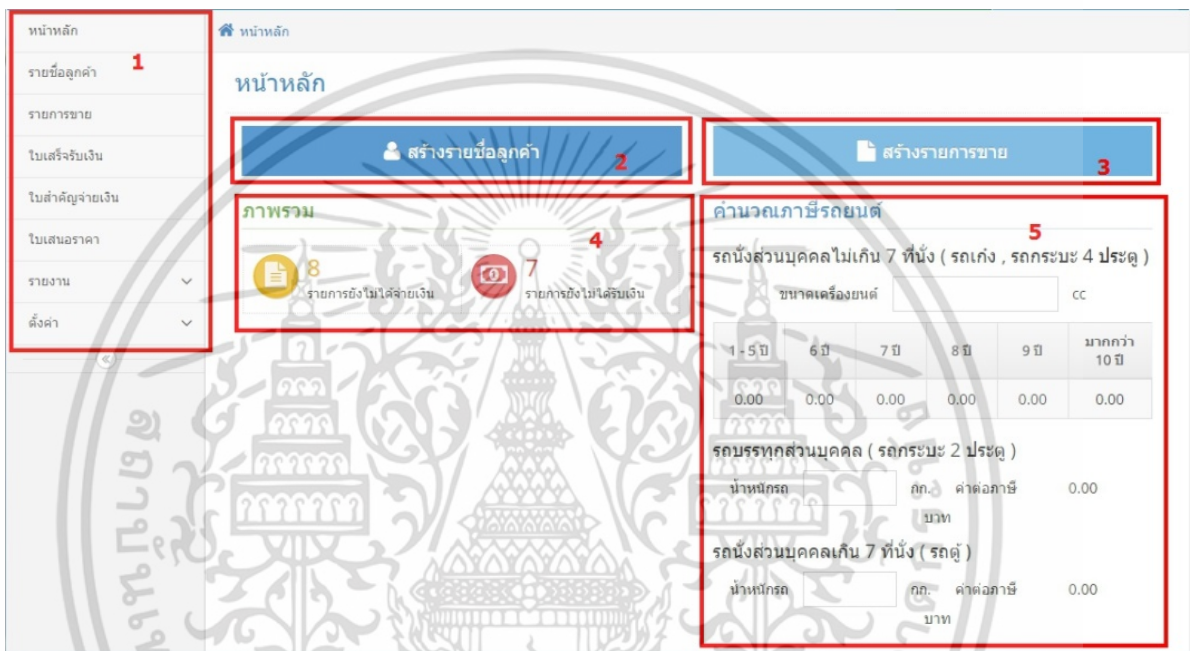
หน้าหลัก
รายชื่อลูกค้า
รายการขาย
ใบเสร็จรับเงิน
ใบสำคัญจ่ายเงิน
ใบเสนอราคา
รายงาน
ตั้งค่า

1

หน้าหลัก

หน้าหลัก

สร้างรายชื่อลูกค้า 2

สร้างรายการขาย 3

ภาพรวม 4

8
รายการยังไม่ได้จ่ายเงิน

7
รายการยังไม่ได้รับเงิน

คำนวณภาษีรถยนต์ 5

รถนั่งส่วนบุคคลไม่เกิน 7 ที่นั่ง ( รถเก๋ง , รถกระบะ 4 ประตู )

ขนาดเครื่องยนต์ cc

| 1 - 5 ปี | 6 ปี | 7 ปี | 8 ปี | 9 ปี | มากกว่า 10 ปี |
|---|---|---|---|---|---|
| 0.00 | 0.00 | 0.00 | 0.00 | 0.00 | 0.00 |

รถบรรทุกส่วนบุคคล ( รถกระบะ 2 ประตู )

น้ำหนักรถ กก. ค่าต่อภาษี 0.00 บาท

รถนั่งส่วนบุคคลเกิน 7 ที่นั่ง ( รถตู้ )

น้ำหนักรถ กก. ค่าต่อภาษี 0.00 บาท